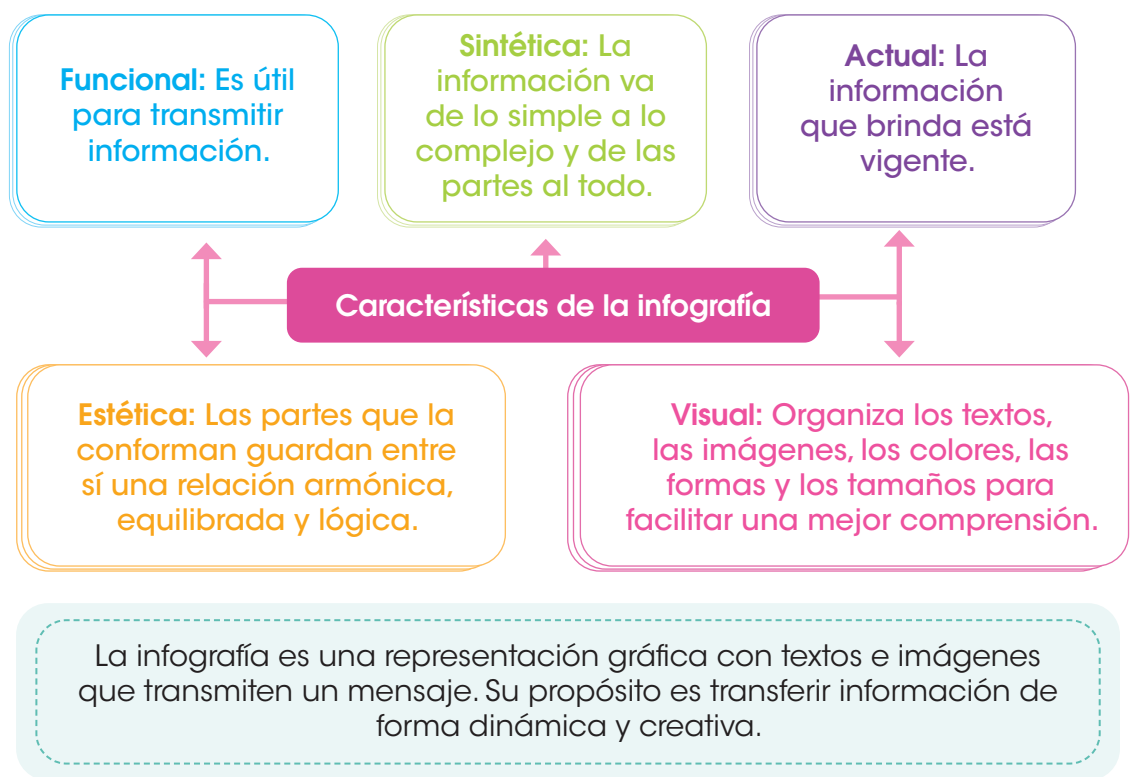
Funcional: Es útil para transmitir información.

Sintética: La información va de lo simple a lo complejo y de las partes al todo.

Actual: La información que brinda está vigente.

Características de la infografía

Estética: Las partes que la conforman guardan entre sí una relación armónica, equilibrada y lógica.

Visual: Organiza los textos, las imágenes, los colores, las formas y los tamaños para facilitar una mejor comprensión.

La infografía es una representación gráfica con textos e imágenes que transmiten un mensaje. Su propósito es transferir información de forma dinámica y creativa.